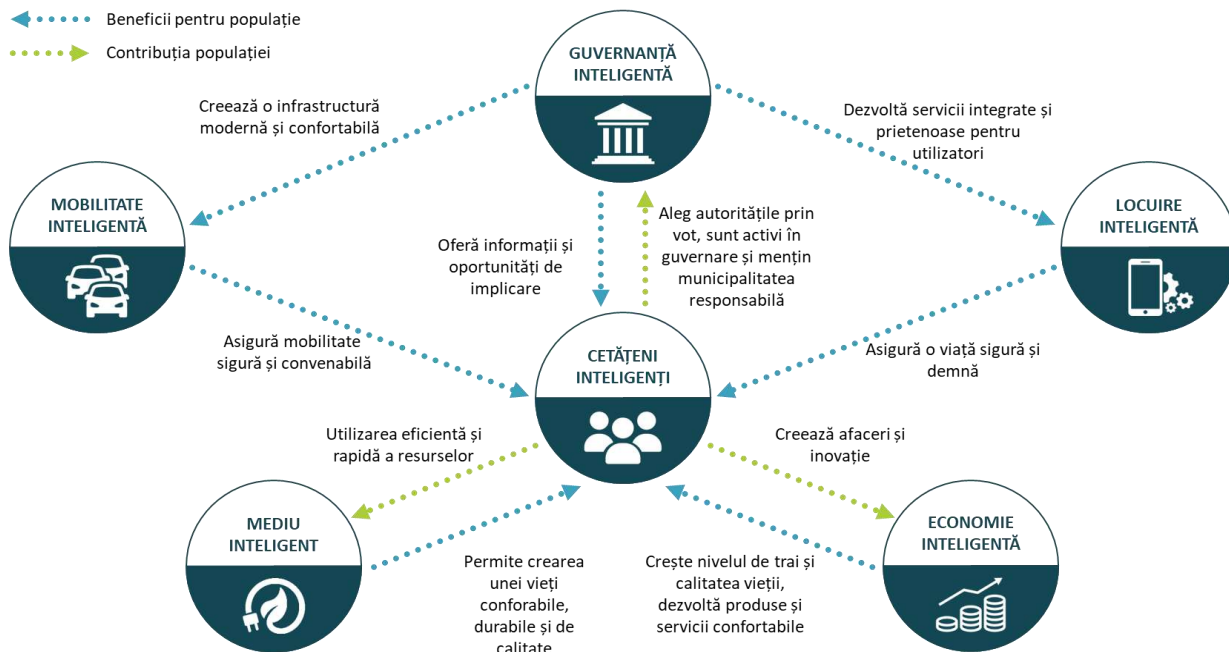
Beneficii pentru populație

Contribuția populației

GUVERNANȚĂ INTELIGENTĂ

Creează o infrastructură modernă și confortabilă

Dezvoltă servicii integrate și prietenoase pentru utilizatori

MOBILITATE INTELIGENTĂ

LOCUIRE INTELIGENTĂ

Oferă informații și oportunități de implicare

Aleg autoritățile prin vot, sunt activi în guvernare și mențin municipalitatea responsabilă

Asigură mobilitate sigură și convenabilă

CETĂȚENI INTELIGENȚI

Asigură o viață sigură și demnă

Utilizarea eficientă și rapidă a resurselor

Creează afaceri și inovație

MEDIU INTELIGENT

ECONOMIE INTELIGENTĂ

Permite crearea unei vieți conforabile, durabile și de calitate

Crește nivelul de trai și calitatea vieții, dezvoltă produse și servicii confortabile